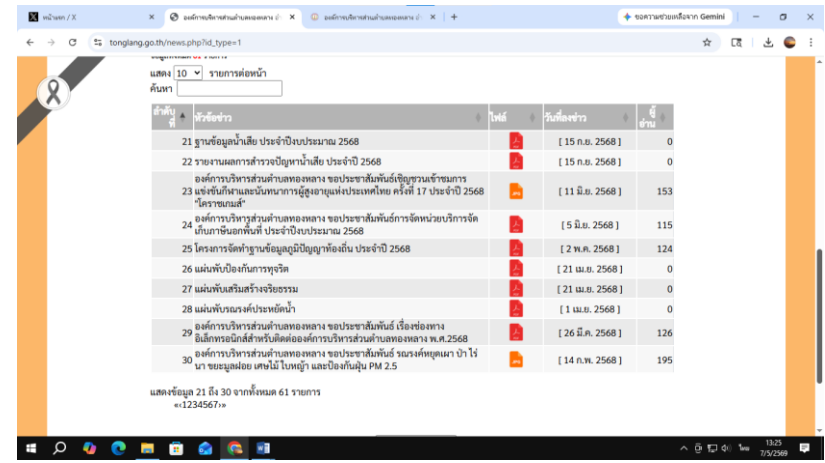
หน้าแรก / X
องค์การบริหารส่วนตำบลทองหลาง
องค์การบริหารส่วนตำบลทองหลาง
ขอความช่วยเหลือจาก Gemini
tonglang.go.th/news.php?id_type=1

แสดง 10 รายการต่อหน้า
ค้นหา

| ลำดับที่ | หัวข้อข่าว | ไฟล์ | วันที่ลงข่าว | ผู้อ่าน |
|---|---|---|---|---|
| 21 | ฐานข้อมูลน้ำเสีย ประจำปีงบประมาณ 2568 | | [ 15 ก.ย. 2568 ] | 0 |
| 22 | รายงานผลการสำรวจปัญหาน้ำเสีย ประจำปี 2568 | | [ 15 ก.ย. 2568 ] | 0 |
| 23 | องค์การบริหารส่วนตำบลทองหลาง ขอประชาสัมพันธ์เชิญชวนเข้าชมการแข่งขันกีฬาและนันทนาการผู้สูงอายุแห่งประเทศไทย ครั้งที่ 17 ประจำปี 2568 "โคราชเกมส์" | | [ 11 มิ.ย. 2568 ] | 153 |
| 24 | องค์การบริหารส่วนตำบลทองหลาง ขอประชาสัมพันธ์การจัดหน่วยบริการจัดเก็บภาษีนอกพื้นที่ ประจำปีงบประมาณ 2568 | | [ 5 มิ.ย. 2568 ] | 115 |
| 25 | โครงการจัดทำฐานข้อมูลภูมิปัญญาท้องถิ่น ประจำปี 2568 | | [ 2 พ.ค. 2568 ] | 124 |
| 26 | แผ่นพับป้องกันการทุจริต | | [ 21 เม.ย. 2568 ] | 0 |
| 27 | แผ่นพับเสริมสร้างจริยธรรม | | [ 21 เม.ย. 2568 ] | 0 |
| 28 | แผ่นพับรณรงค์ประหยัดน้ำ | | [ 1 เม.ย. 2568 ] | 0 |
| 29 | องค์การบริหารส่วนตำบลทองหลาง ขอประชาสัมพันธ์ เรื่องช่องทางอิเล็กทรอนิกส์สำหรับติดต่อองค์การบริหารส่วนตำบลทองหลาง พ.ศ.2568 | | [ 26 มี.ค. 2568 ] | 126 |
| 30 | องค์การบริหารส่วนตำบลทองหลาง ขอประชาสัมพันธ์ รณรงค์หยุดเผา ป่า ไร่ นา ขยะมูลฝอย เศษไม้ ใบหญ้า และป้องกันฝุ่น PM 2.5 | | [ 14 ก.พ. 2568 ] | 195 |

แสดงข้อมูล 21 ถึง 30 จากทั้งหมด 61 รายการ
«‹1234567›»

13:25
7/5/2568